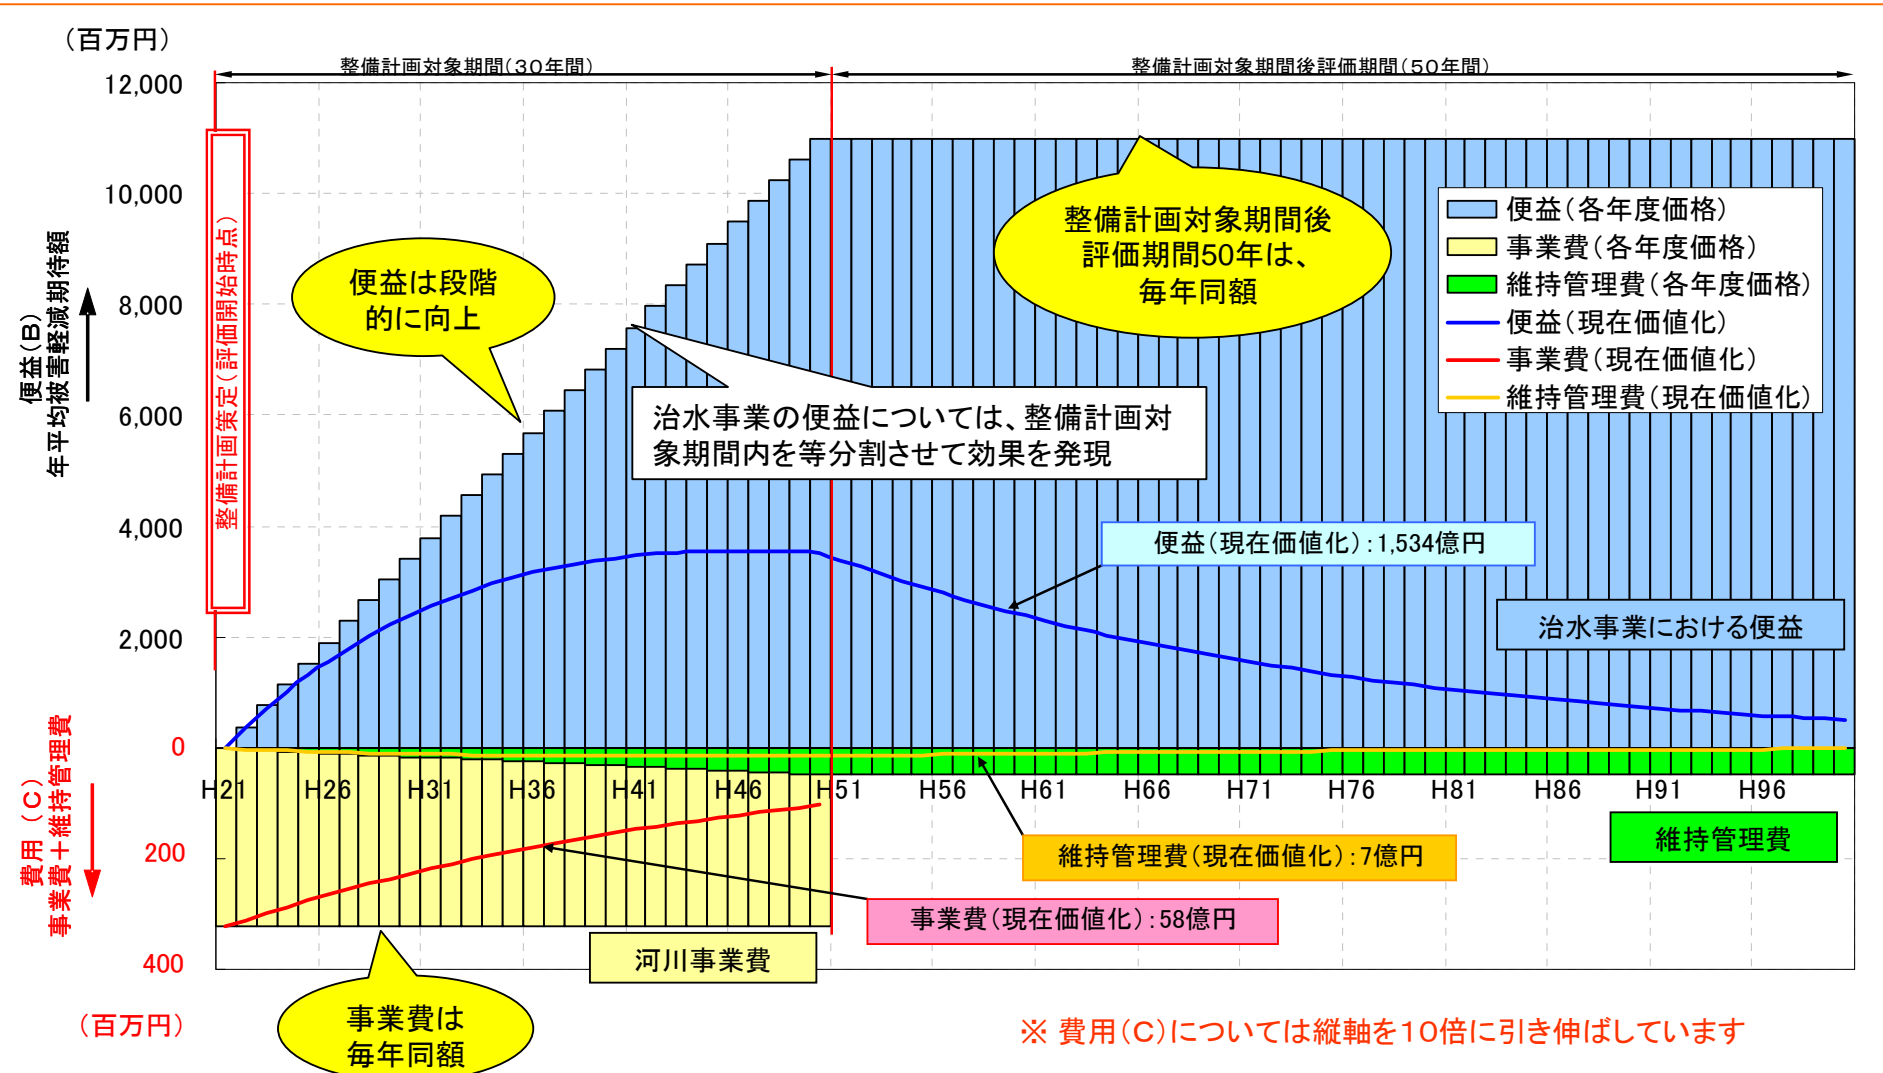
（百万円）

12,000

10,000

8,000

6,000

4,000

2,000

0

200

400

（百万円）

便益(B)
年平均被害軽減期待額

費用（C）
事業費＋維持管理費

整備計画対象期間（30年間）

整備計画対象期間後評価期間（50年間）

整備計画策定（評価開始時点）

便益は段階的に向上

整備計画対象期間後評価期間50年は、毎年同額

便益（各年度価格）
事業費（各年度価格）
維持管理費（各年度価格）
便益（現在価値化）
事業費（現在価値化）
維持管理費（現在価値化）

治水事業の便益については、整備計画対象期間内を等分割させて効果を発現

便益（現在価値化）：1,534億円

治水事業における便益

H21 H26 H31 H36 H41 H46 H51 H56 H61 H66 H71 H76 H81 H86 H91 H96

維持管理費

維持管理費（現在価値化）：7億円

事業費（現在価値化）：58億円

河川事業費

事業費は毎年同額

※ 費用（C）については縦軸を10倍に引き伸ばしています